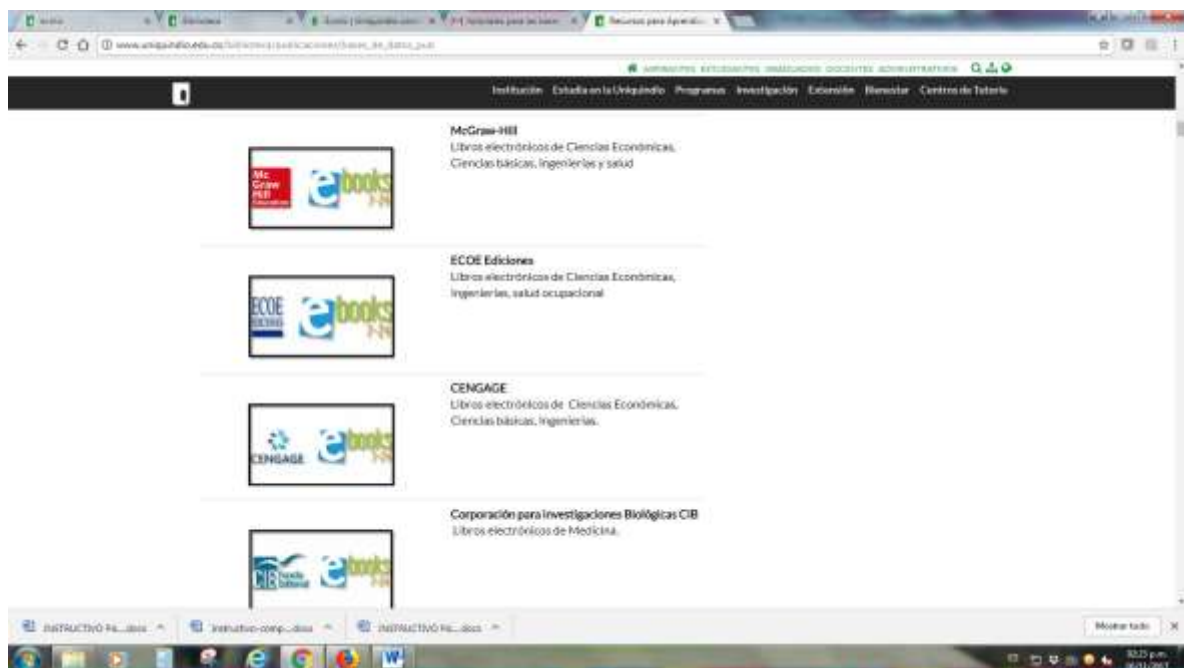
Recursos para Aprendiz... ×

www.uniquindio.edu.co/biblioteca/publicaciones/bases_de_datos_pub

Institución Estudia en la Uniquindío Programas Investigación Extensión Bienestar Centros de Tutoría

McGraw-Hill
Libros electrónicos de Ciencias Económicas, Ciencias básicas, Ingenierías y salud

Mc Graw Hill Education ebooks 7-24

ECOE Ediciones
Libros electrónicos de Ciencias Económicas, Ingenierías, salud ocupacional

ECOE EDICIONES ebooks 7-24

CENGAGE
Libros electrónicos de Ciencias Económicas, Ciencias básicas, Ingenierías.

CENGAGE ebooks 7-24

Corporación para investigaciones Biológicas CIB
Libros electrónicos de Medicina.

CIB Fondo Editorial ebooks 7-24

INSTRUCTIVO Pá....docx ^ Instructivo-comp....docx ^ INSTRUCTIVO Pá....docx ^ Mostrar todo ×